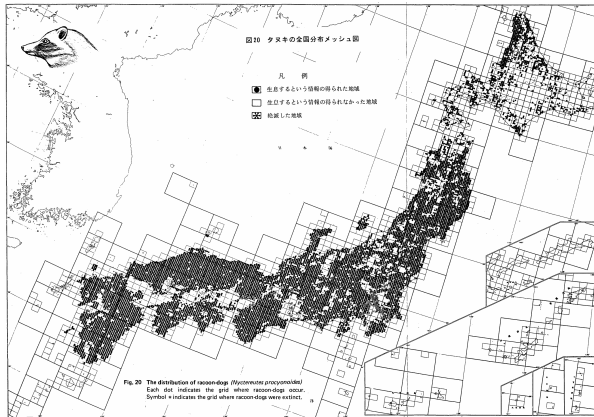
図20 タヌキの全国分布メッシュ図

凡　例

生息するという情報の得られた地域

生息するという情報の得られなかった地域

絶滅した地域

日本海

Fig. 20 The distribution of racoon-dogs (Nyctereutes procyonoides)
Each dot indicates the grid where racoon-dogs occur.
Symbol + indicates the grid where racoon-dogs were extinct.